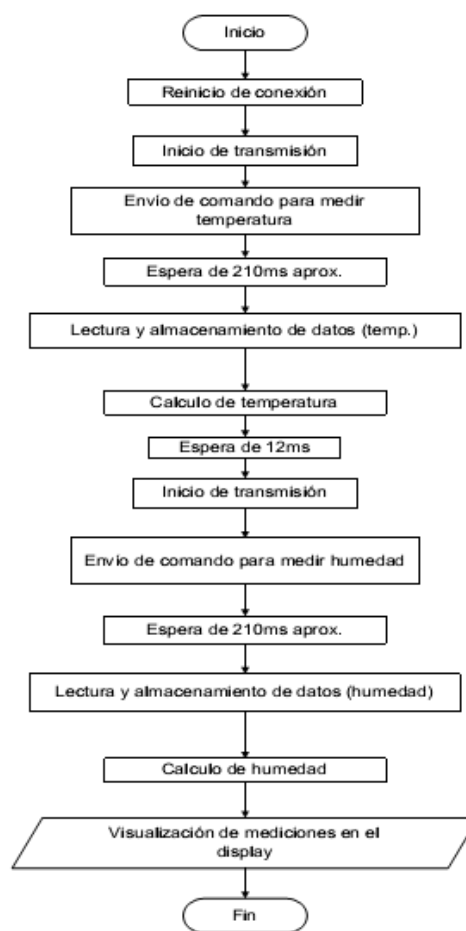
Inicio

Reinicio de conexión

Inicio de transmisión

Envio de comando para medir temperatura

Espera de 210ms aprox.

Lectura y almacenamiento de datos (temp.)

Calculo de temperatura

Espera de 12ms

Inicio de transmisión

Envio de comando para medir humedad

Espera de 210ms aprox.

Lectura y almacenamiento de datos (humedad)

Calculo de humedad

Visualización de mediciones en el display

Fin